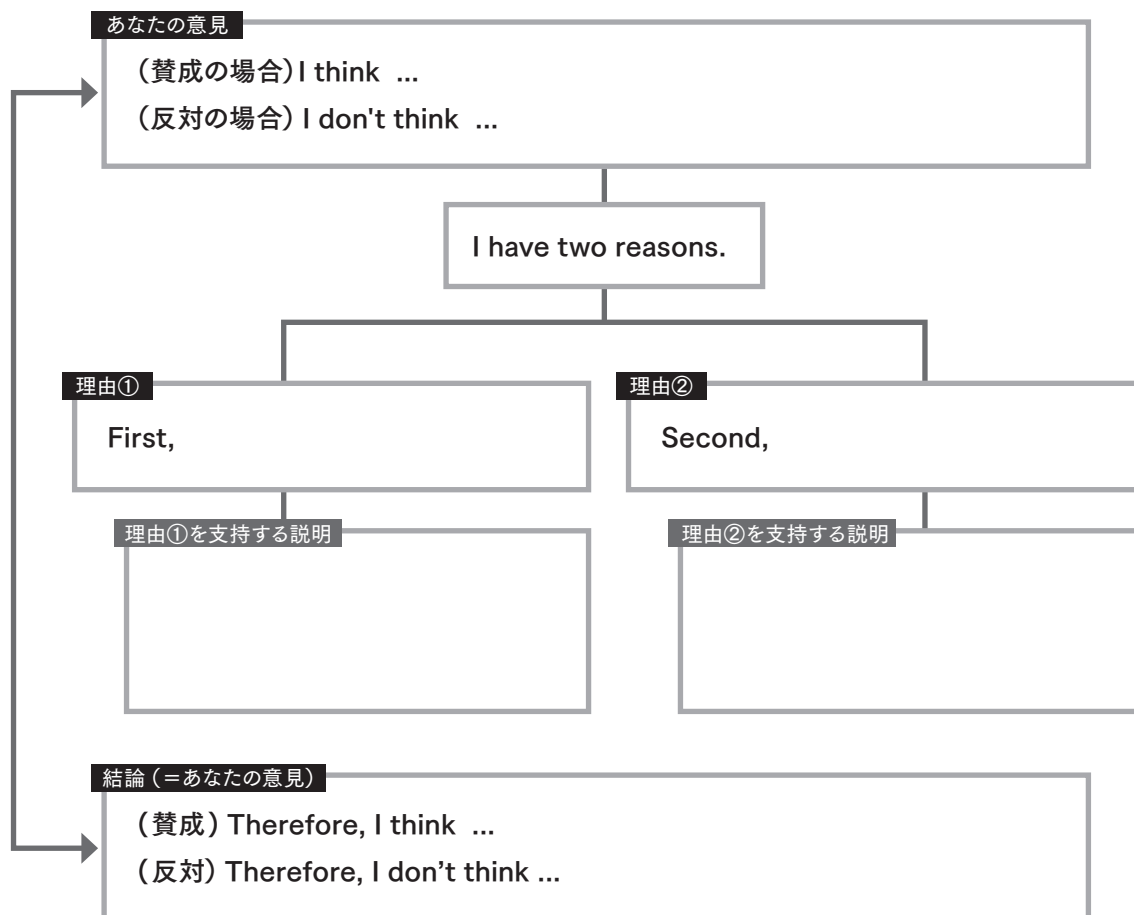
あなたの意見

（賛成の場合）I think ...
（反対の場合）I don't think ...

I have two reasons.

理由①

First,

理由②

Second,

理由①を支持する説明

理由②を支持する説明

結論（＝あなたの意見）

（賛成）Therefore, I think ...
（反対）Therefore, I don’t think ...